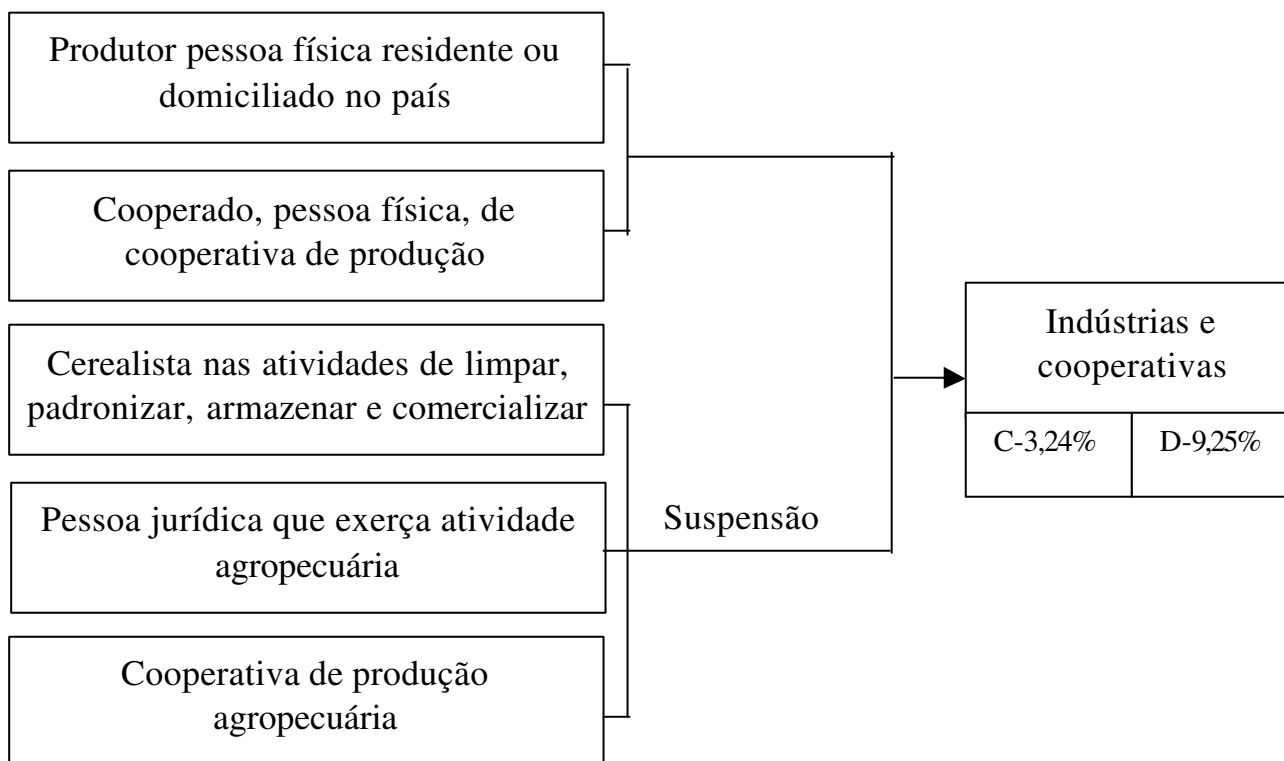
Produtor pessoa física residente ou domiciliado no país

Cooperado, pessoa física, de cooperativa de produção

Cerealista nas atividades de limpar, padronizar, armazenar e comercializar

Pessoa jurídica que exerça atividade agropecuária

Cooperativa de produção agropecuária

Suspensão

Indústrias e cooperativas

| C-3,24% | D-9,25% |
|---|---|